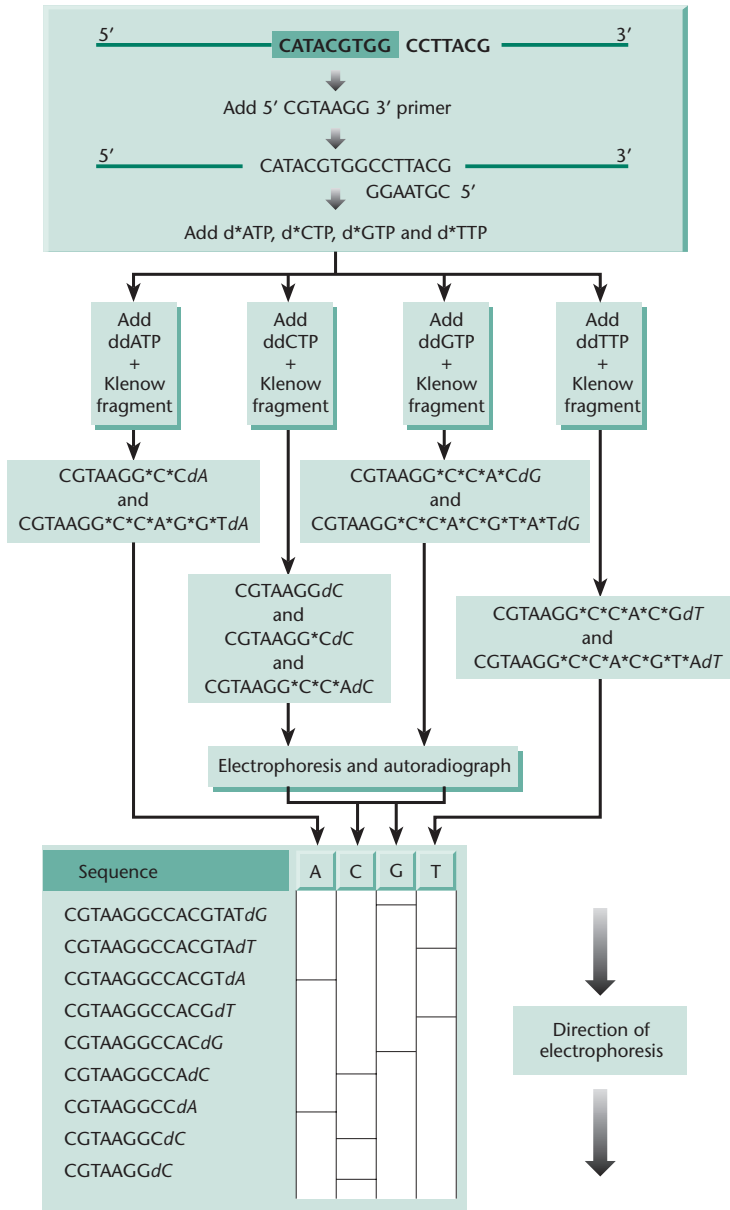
5′ CATACGTGG CCTTACG 3′

Add 5′ CGTAAGG 3′ primer

5′ CATACGTGGCCTTACG 3′
GGAATGC 5′

Add d*ATP, d*CTP, d*GTP and d*TTP

Add ddATP + Klenow fragment

Add ddCTP + Klenow fragment

Add ddGTP + Klenow fragment

Add ddTTP + Klenow fragment

CGTAAGG*C*C*dA
and
CGTAAGG*C*C*A*G*G*T*dA

CGTAAGG*C*C*A*C*dG
and
CGTAAGG*C*C*A*C*G*T*A*T*dG

CGTAAGGdC
and
CGTAAGG*CdC
and
CGTAAGG*C*C*AdC

CGTAAGG*C*C*A*C*GdT
and
CGTAAGG*C*C*A*C*G*T*AdT

Electrophoresis and autoradiograph

| Sequence | A | C | G | T |
|---|---|---|---|---|

CGTAAGGCCACGTATdG
CGTAAGGCCACGTAdT
CGTAAGGCCACGTdA
CGTAAGGCCACGdT
CGTAAGGCCACdG
CGTAAGGCCAdC
CGTAAGGCCdA
CGTAAGGCdC
CGTAAGGdC

Direction of electrophoresis